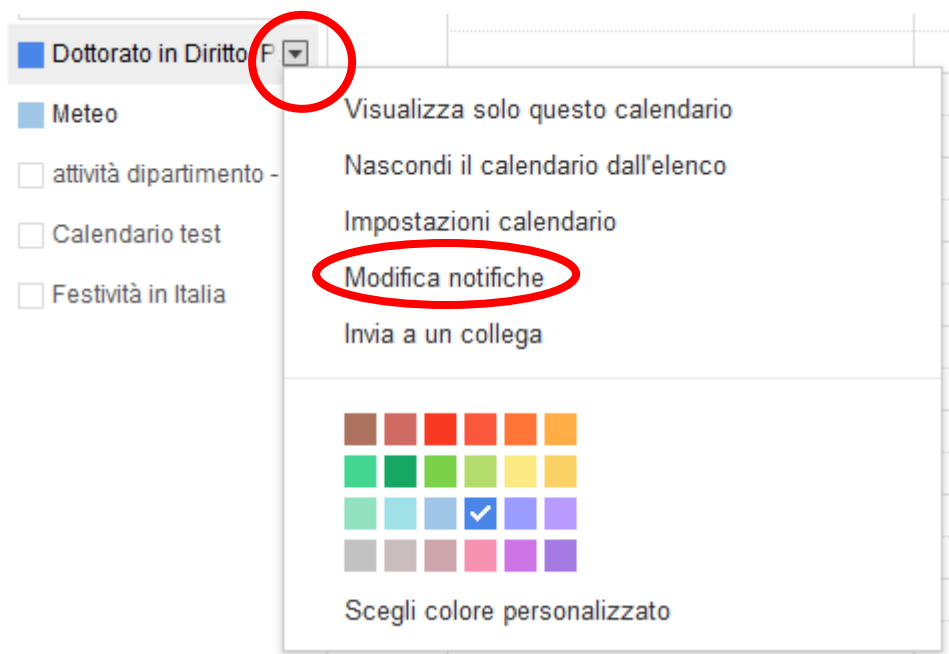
Dottorato in Diritto P

Meteo

attività dipartimento -

Calendario test

Festività in Italia

Visualizza solo questo calendario

Nascondi il calendario dall'elenco

Impostazioni calendario

Modifica notifiche

Invia a un collega

Scegli colore personalizzato